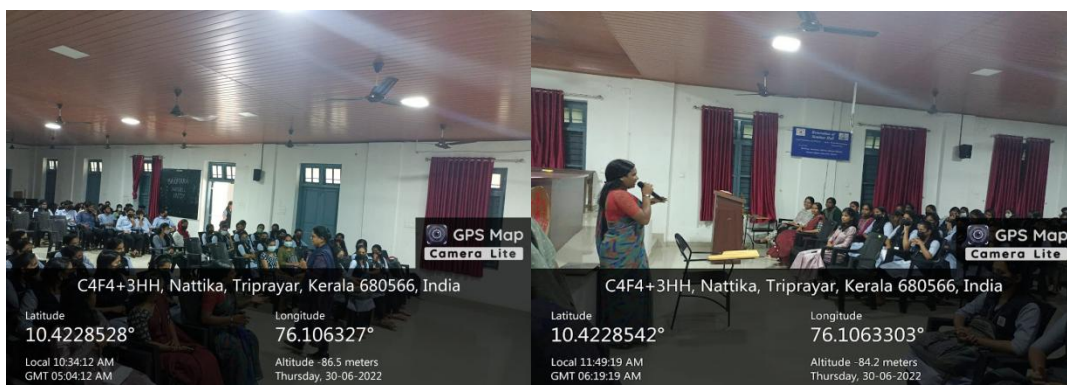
GPS Map
Camera Lite

C4F4+3HH, Nattika, Triprayar, Kerala 680566, India

Latitude
10.4228528°

Longitude
76.106327°

Local 10:34:12 AM
GMT 05:04:12 AM

Altitude -86.5 meters
Thursday, 30-06-2022

GPS Map
Camera Lite

C4F4+3HH, Nattika, Triprayar, Kerala 680566, India

Latitude
10.4228542°

Longitude
76.1063303°

Local 11:49:19 AM
GMT 06:19:19 AM

Altitude -84.2 meters
Thursday, 30-06-2022